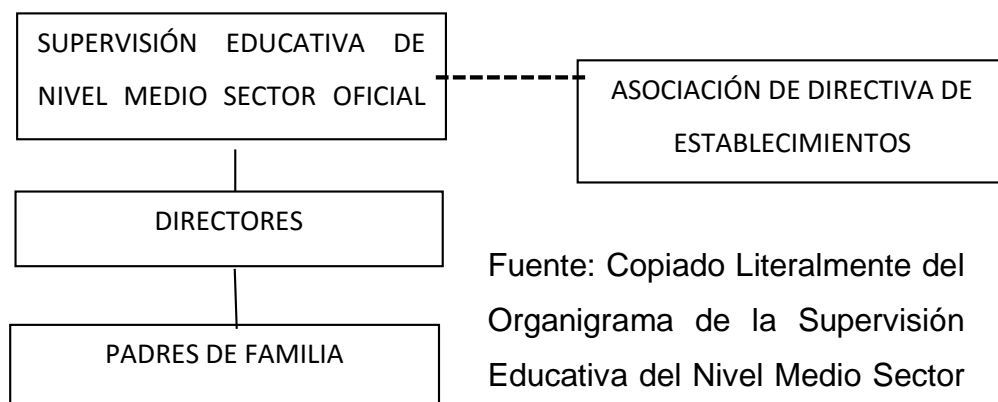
SUPERVISIÓN EDUCATIVA DE NIVEL MEDIO SECTOR OFICIAL

ASOCIACIÓN DE DIRECTIVA DE ESTABLECIMIENTOS

DIRECTORES

PADRES DE FAMILIA

Fuente: Copiado Literalmente del Organigrama de la Supervisión Educativa del Nivel Medio Sector